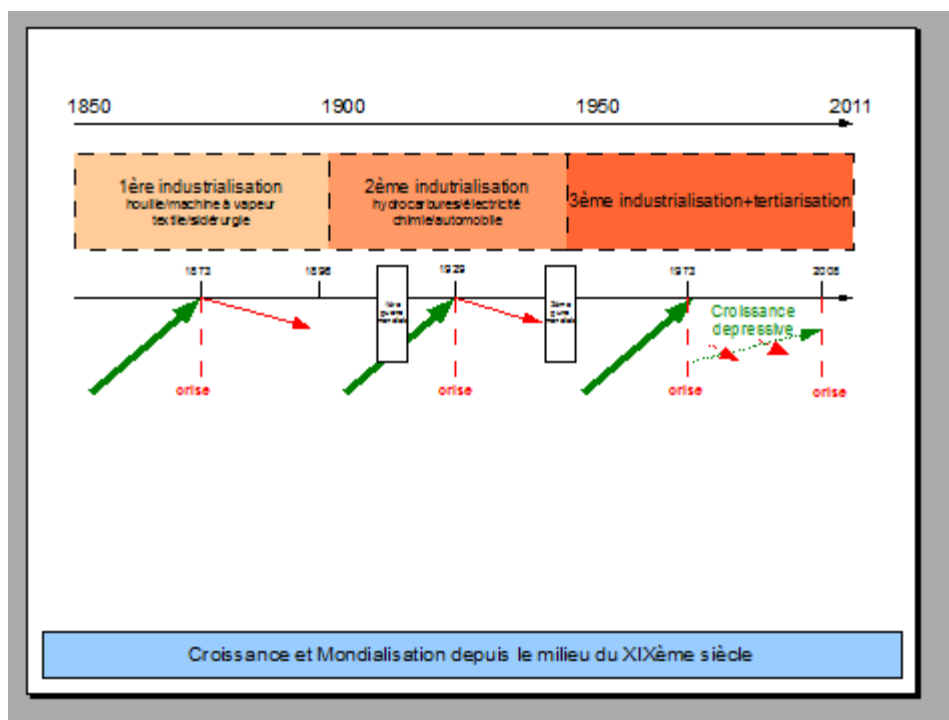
1850

1900

1950

2011

1ère industrialisation
houille/machine à vapeur
textile/sidérurgie

2ème indutrialisation
hydrocarbures/électricité
chimie/automobile

3ème industrialisation+tertiarisation

1873

1896

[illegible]

1929

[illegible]

1973

2008

Croissance depressive

crise

crise

crise

crise

Croissance et Mondialisation depuis le milieu du XIXème siècle